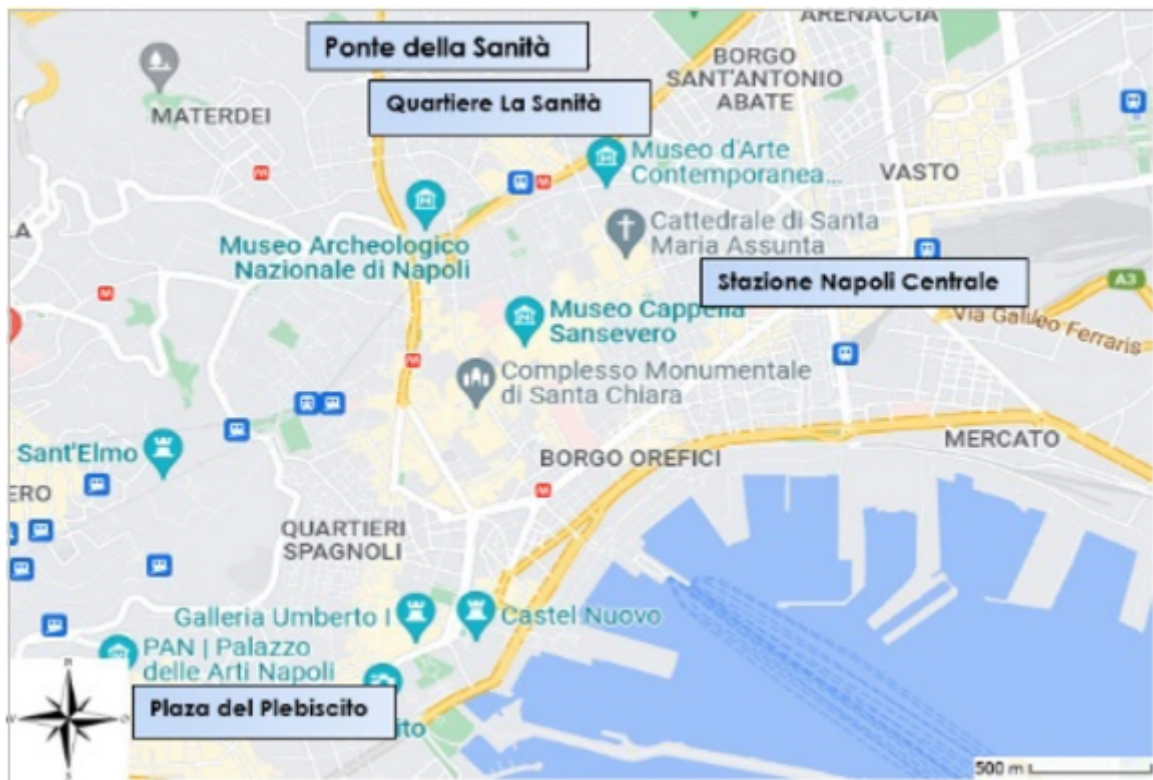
ARENACCIA
Ponte della Sanità
BORGO SANT'ANTONIO ABATE
Quartiere La Sanità
MATERDEI
Museo d'Arte Contemporanea...
VASTO
Cattedrale di Santa Maria Assunta
Museo Archeologico Nazionale di Napoli
LA
Stazione Napoli Centrale
A3
Museo Cappella Sansevero
Via Galileo Ferraris
Complesso Monumentale di Santa Chiara
Sant'Elmo
MERCATO
BORGO OREFICI
ERO
QUARTIERI SPAGNOLI
Galleria Umberto I
Castel Nuovo
PAN | Palazzo delle Arti Napoli
Plaza del Plebiscito
ito
500 m